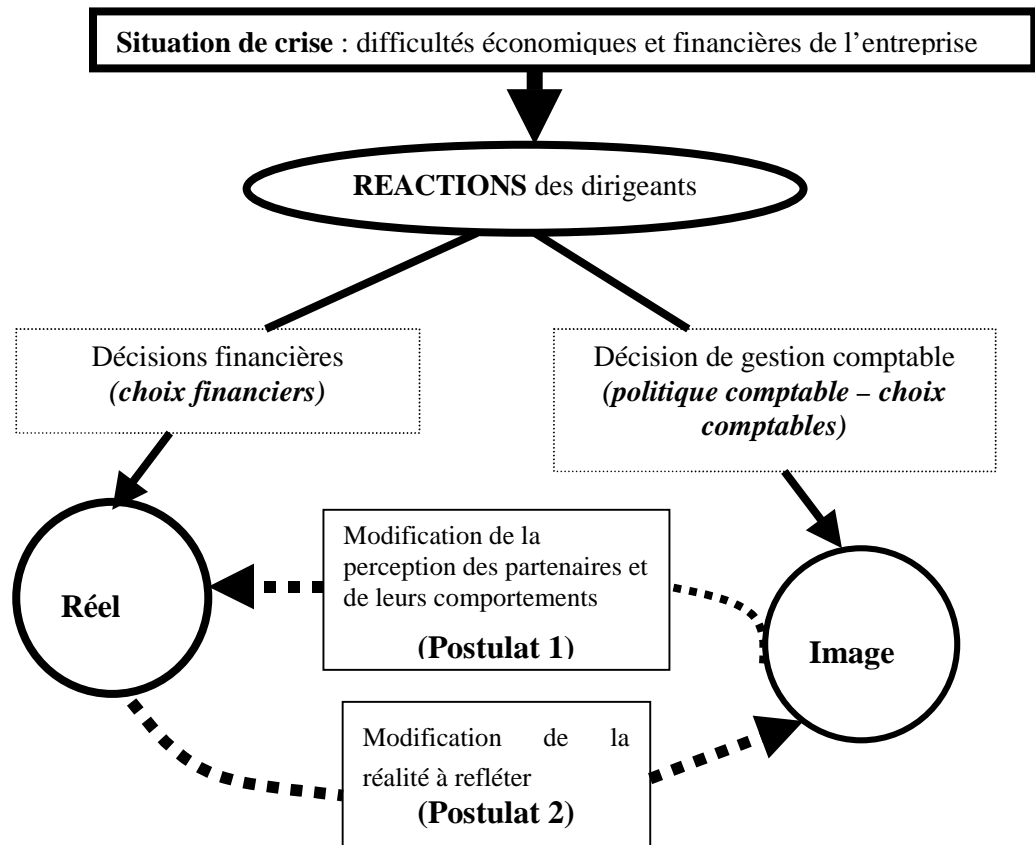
**Situation de crise** : difficultés économiques et financières de l'entreprise

**REACTIONS** des dirigeants

Décisions financières
***(choix financiers)***

Décision de gestion comptable
***(politique comptable – choix comptables)***

Modification de la perception des partenaires et de leurs comportements
**(Postulat 1)**

**Réel**

**Image**

Modification de la réalité à refléter
**(Postulat 2)**